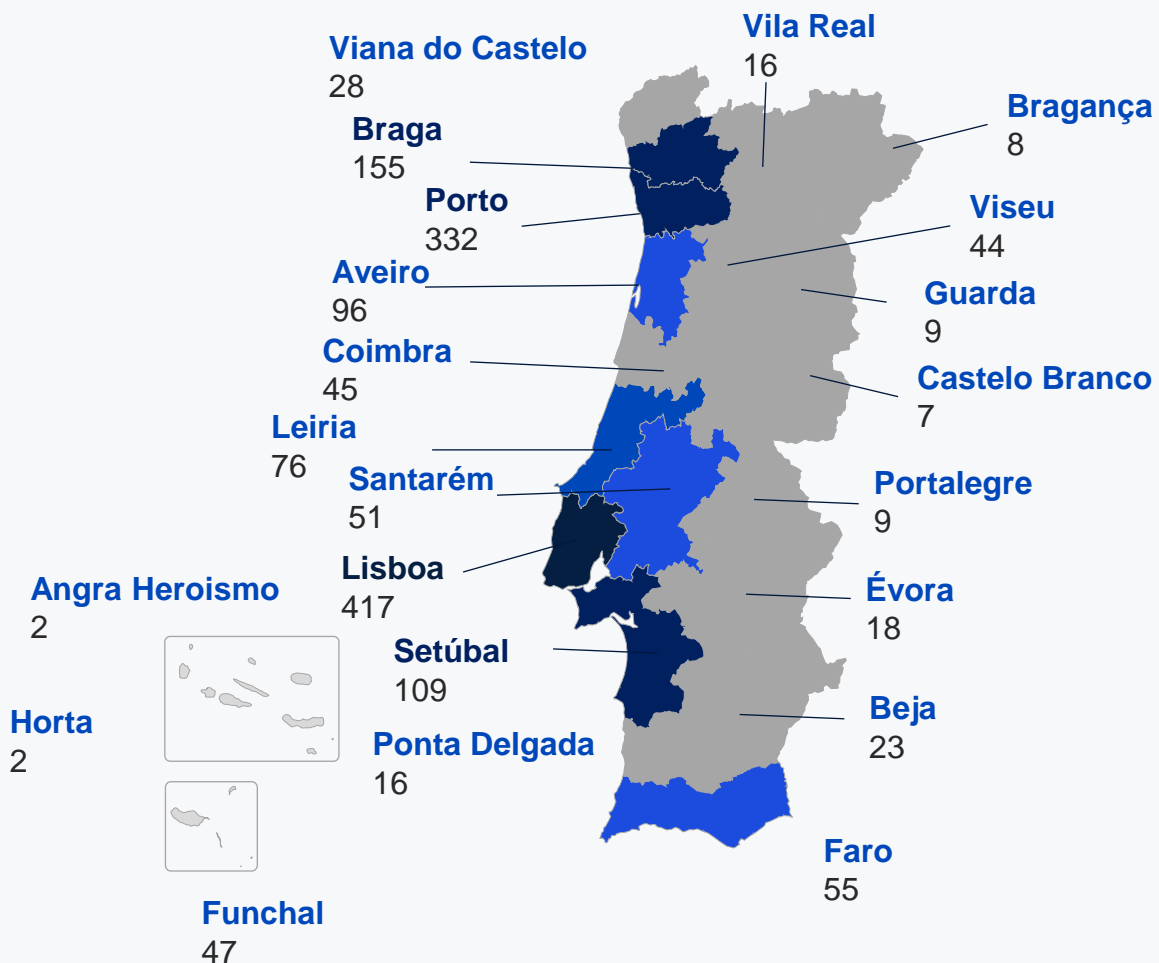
Viana do Castelo
28

Vila Real
16

Bragança
8

Braga
155

Porto
332

Viseu
44

Aveiro
96

Guarda
9

Coimbra
45

Castelo Branco
7

Leiria
76

Santarém
51

Portalegre
9

Lisboa
417

Angra Heroismo
2

Évora
18

Setúbal
109

Horta
2

Beja
23

Ponta Delgada
16

Faro
55

Funchal
47